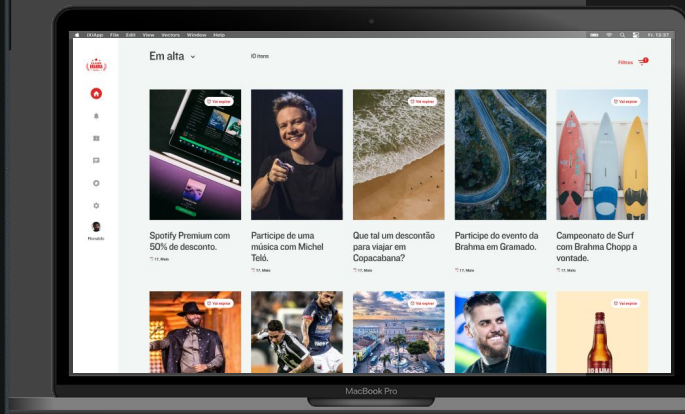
UIApp File Edit View Vectors Window Help

Sx 12:37

BRAHMA

Em alta

10 itens

Filtros

Vai expirar

Spotify Premium com 50% de desconto.

17, Maio

Participe de uma música com Michel Teló.

17, Maio

Vai expirar

Que tal um descontão para viajar em Copacabana?

17, Maio

Participe do evento da Brahma em Gramado.

17, Maio

Vai expirar

Campeonato de Surf com Brahma Chopp a vontade.

17, Maio

Renato

Vai expirar

Vai expirar

Vai expirar

MacBook Pro